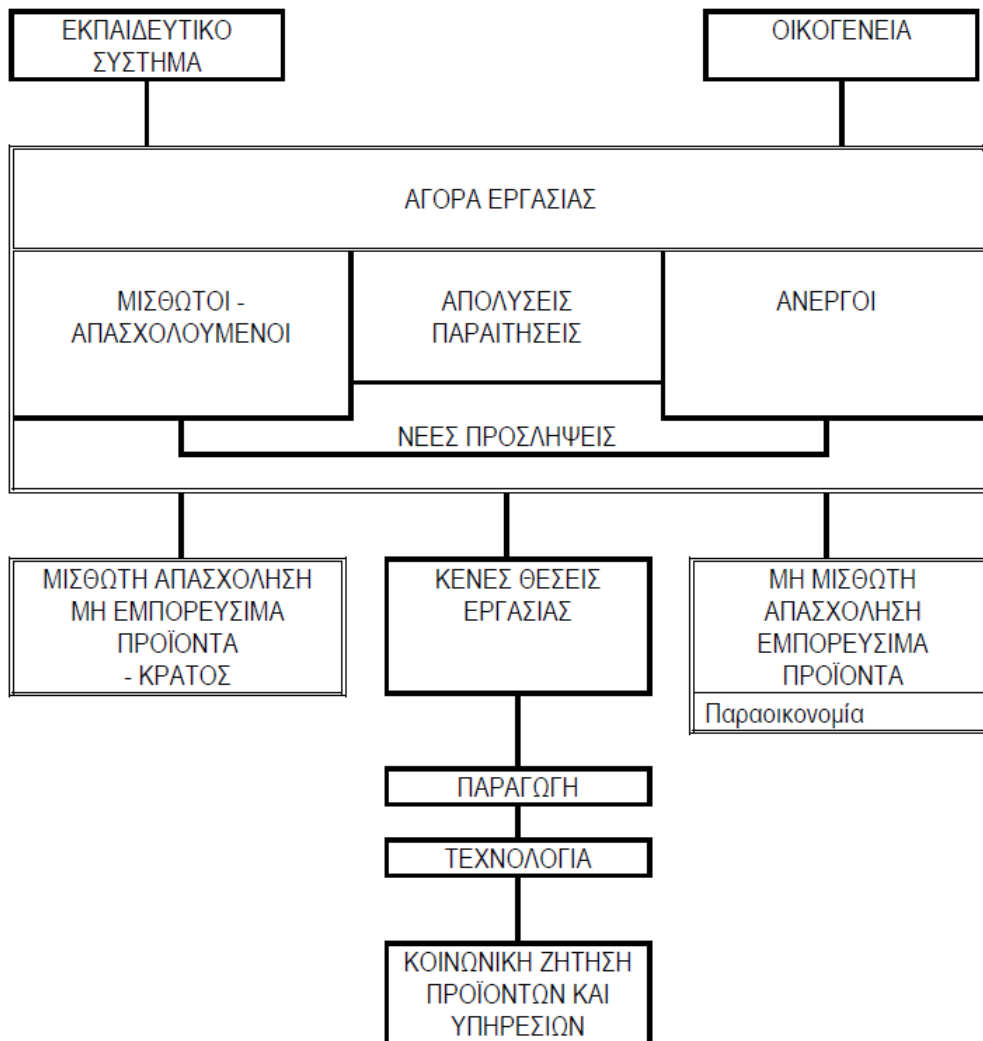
ΕΚΠΑΙΔΕΥΤΙΚΟ ΣΥΣΤΗΜΑ

ΟΙΚΟΓΕΝΕΙΑ

ΑΓΟΡΑ ΕΡΓΑΣΙΑΣ

ΜΙΣΘΩΤΟΙ - ΑΠΑΣΧΟΛΟΥΜΕΝΟΙ

ΑΠΟΛΥΣΕΙΣ ΠΑΡΑΙΤΗΣΕΙΣ

ΑΝΕΡΓΟΙ

ΝΕΕΣ ΠΡΟΣΛΗΨΕΙΣ

ΜΙΣΘΩΤΗ ΑΠΑΣΧΟΛΗΣΗ ΜΗ ΕΜΠΟΡΕΥΣΙΜΑ ΠΡΟΪΟΝΤΑ - ΚΡΑΤΟΣ

ΚΕΝΕΣ ΘΕΣΕΙΣ ΕΡΓΑΣΙΑΣ

ΜΗ ΜΙΣΘΩΤΗ ΑΠΑΣΧΟΛΗΣΗ ΕΜΠΟΡΕΥΣΙΜΑ ΠΡΟΪΟΝΤΑ

Παραοικονομία

ΠΑΡΑΓΩΓΗ

ΤΕΧΝΟΛΟΓΙΑ

ΚΟΙΝΩΝΙΚΗ ΖΗΤΗΣΗ ΠΡΟΪΟΝΤΩΝ ΚΑΙ ΥΠΗΡΕΣΙΩΝ